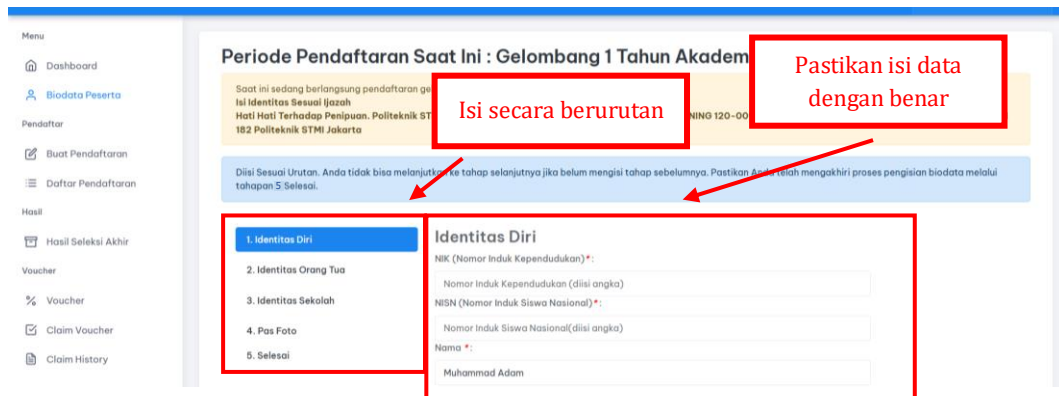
Menu

Dashboard

Biodata Peserta

Pendaftar

Buat Pendaftaran

Daftar Pendaftaran

Hasil

Hasil Seleksi Akhir

Voucher

Voucher

Claim Voucher

Claim History

Periode Pendaftaran Saat Ini : Gelombang 1 Tahun Akadem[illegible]

Pastikan isi data dengan benar

Saat ini sedang berlangsung pendaftaran ge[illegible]
Isi Identitas Sesuai Ijazah
Hati Hati Terhadap Penipuan. Politeknik ST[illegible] NING 120-00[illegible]
182 Politeknik STMI Jakarta

Isi secara berurutan

Diisi Sesuai Urutan. Anda tidak bisa melanjutka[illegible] ke tahap selanjutnya jika belum mengisi tahap sebelumnya. Pastikan Anda telah mengakhiri proses pengisian biodata melalui tahapan 5 Selesai.

1. Identitas Diri

2. Identitas Orang Tua

3. Identitas Sekolah

4. Pas Foto

5. Selesai

Identitas Diri

NIK (Nomor Induk Kependudukan)*:

Nomor Induk Kependudukan (diisi angka)

NISN (Nomor Induk Siswa Nasional)*:

Nomor Induk Siswa Nasional(diisi angka)

Nama *:

Muhammad Adam